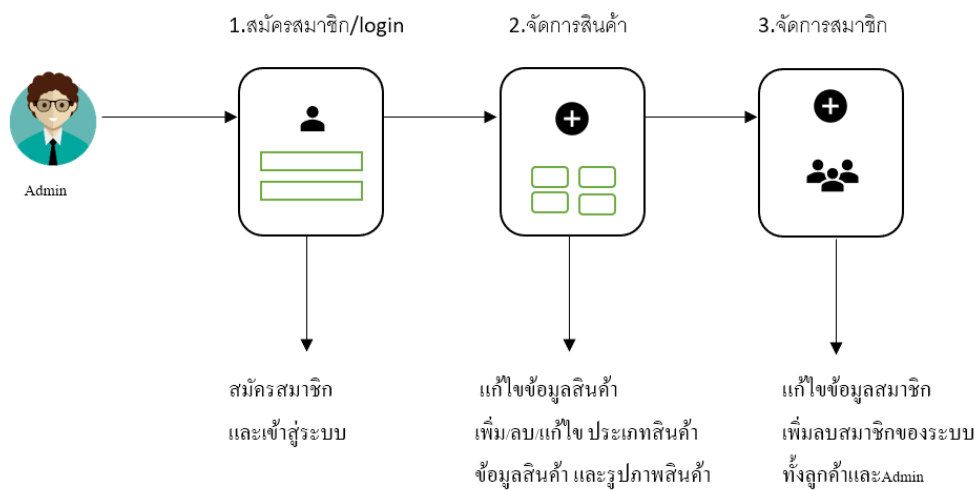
1.สมัครสมาชิก/login

2.จัดการสินค้า

3.จัดการสมาชิก

Admin

สมัครสมาชิก
และเข้าสู่ระบบ

แก้ไขข้อมูลสินค้า
เพิ่ม/ลบ/แก้ไข ประเภทสินค้า
ข้อมูลสินค้า และรูปภาพสินค้า

แก้ไขข้อมูลสมาชิก
เพิ่มลบสมาชิกของระบบ
ทั้งลูกค้าและAdmin